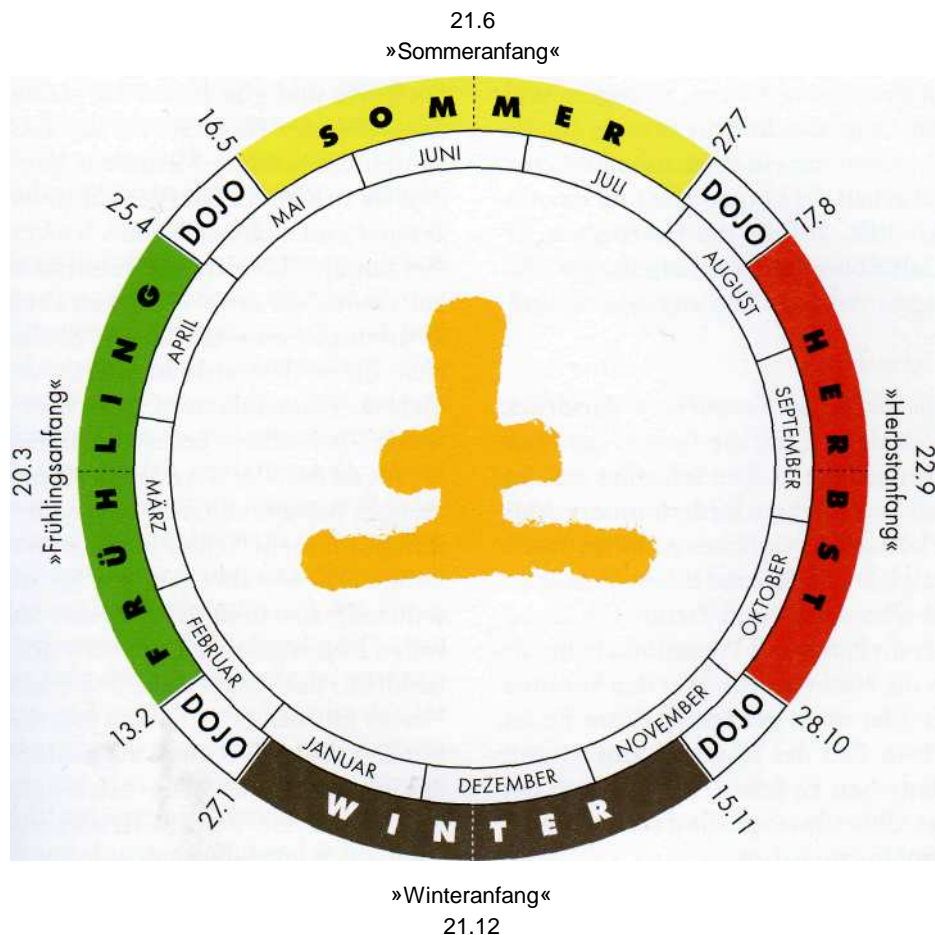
21.6
»Sommeranfang«

16.5

SOMMER

27.7

25.4

DOJO

MAI

JUNI

JULI

DOJO

17.8

FRÜHLING

APRIL

AUGUST

HERBST

»Frühlingsanfang«
20.3

MÄRZ

SEPTEMBER

22.9
»Herbstanfang«

FEBRUAR

OKTOBER

13.2

DOJO

JANUAR

DEZEMBER

NOVEMBER

DOJO

28.10

27.1

WINTER

15.11

»Winteranfang«
21.12